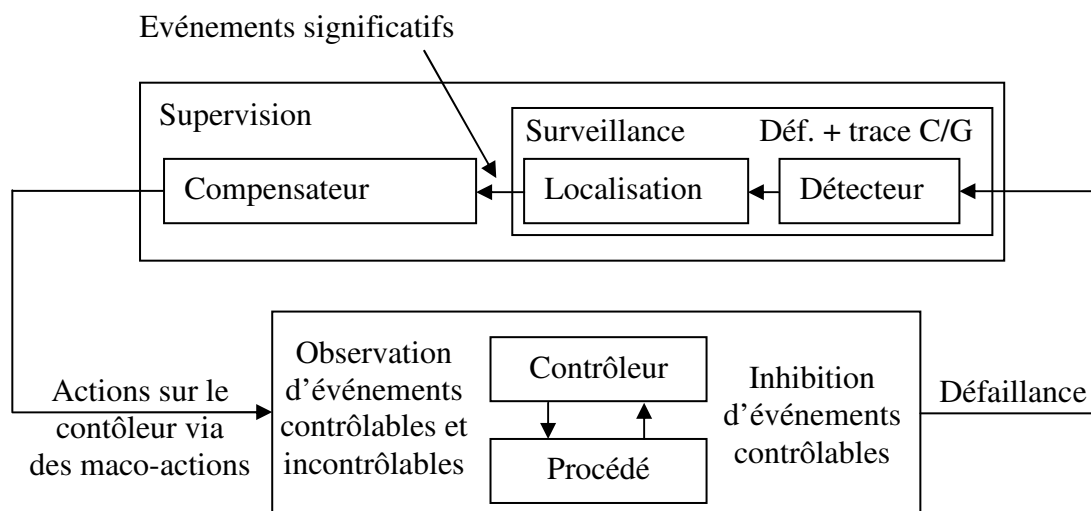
Evénements significatifs

Supervision

Surveillance

Déf. + trace C/G

Compensateur

Localisation

Détecteur

Observation d'événements contrôlables et incontrôlables

Contrôleur

Procédé

Inhibition d'événements contrôlables

Actions sur le contôleur via des maco-actions

Défaillance